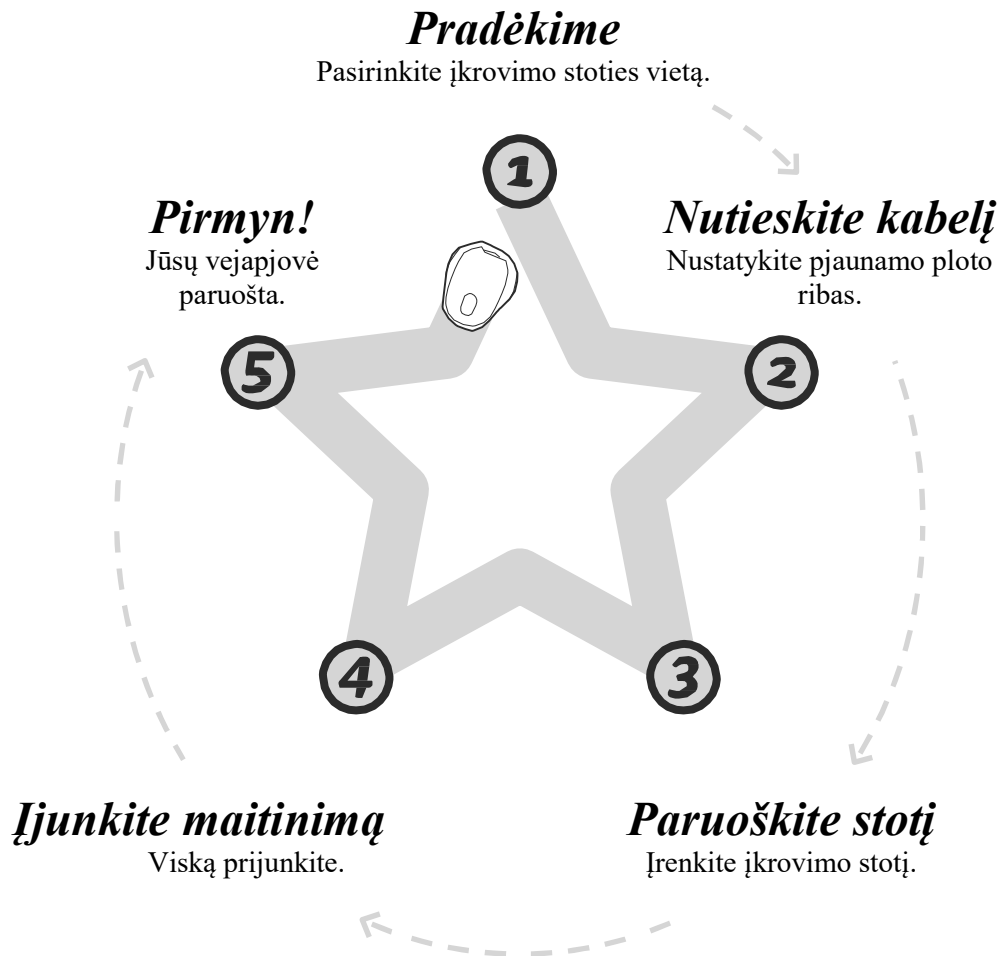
Pradėkime
Pasirinkite įkrovimo stoties vietą.

1

Nutieskite kabelį
Nustatykite pjaunamo ploto ribas.

2

3

Paruoškite stotį
Įrenkite įkrovimo stotį.

4

Įjunkite maitinimą
Viską prijunkite.

5

Pirmyn!
Jūsų vejapjovė paruošta.